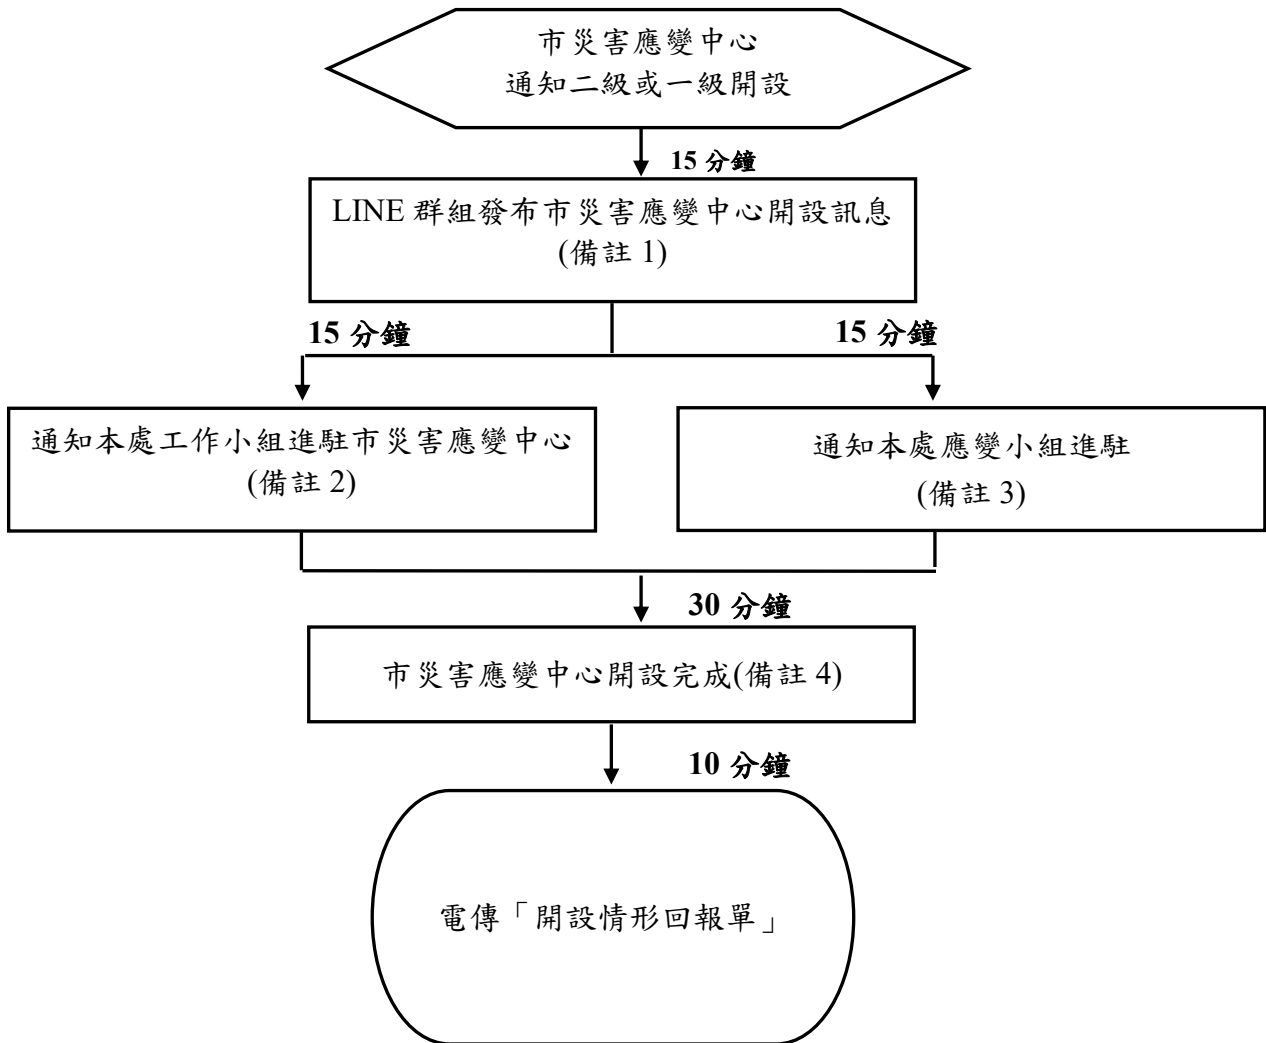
市災害應變中心
通知二級或一級開設

15 分鐘

LINE 群組發布市災害應變中心開設訊息
(備註 1)

15 分鐘

15 分鐘

通知本處工作小組進駐市災害應變中心
(備註 2)

通知本處應變小組進駐
(備註 3)

30 分鐘

市災害應變中心開設完成(備註 4)

10 分鐘

電傳「開設情形回報單」